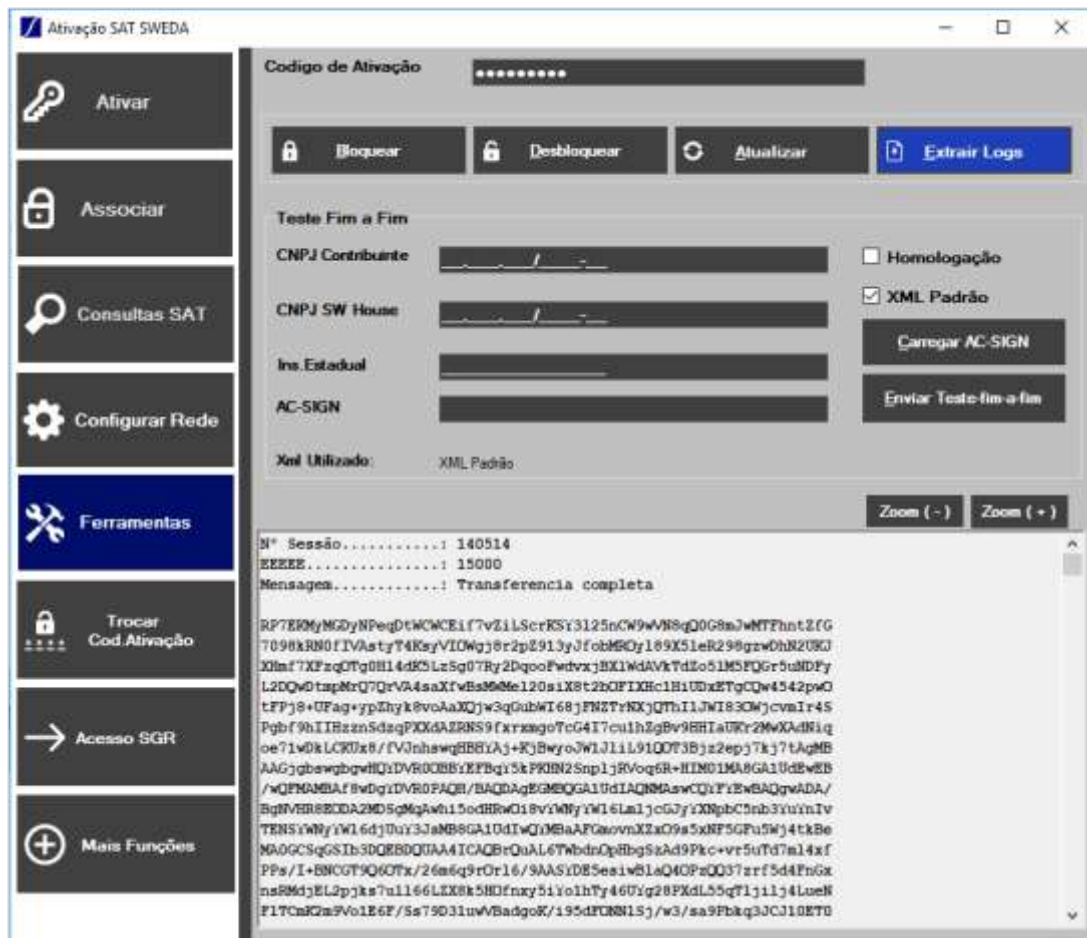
Ativação SAT SWEDA

Ativar

Associar

Consultas SAT

Configurar Rede

Ferramentas

Trocar Cod.Ativação

Acesso SGR

Mais Funções

Codigo de Ativação ••••••••••

Bloquear

Desbloquear

Atualizar

Extrair Logs

Teste Fim a Fim

CNPJ Contribuinte __.___.___/____-__

CNPJ SW House __.___.___/____-__

Ins.Estadual

AC-SIGN

Homologação

XML Padrão

Carregar AC-SIGN

Enviar Teste-fim-a-fim

Xml Utilizado: XML Padrão

Zoom ( - )

Zoom ( + )

N° Sessão...........: 140514
EEEEE...............: 15000
Mensagem............: Transferencia completa

RP7EKMyMGDyNPeqDtWCWCEif7vZiLScrKSY3125nCW9wVN8qQ0G8mJwMTFhntZfG
7098kRN0fIVAstyT4KsyVIOWgj8r2pZ913yJfobMROy189X5leR298grwDhN2UKJ
XHmf7XFzqOTg0H14dK5LzSg07Ry2DqooFwdvxjBX1WdAVkTdZo51M5FQGr5uNDFy
L2DQwDtmpMrQ7QrVA4saXfwBsMwMe120siX8t2bOFIXHc1HiUDxETgCQw4542pwO
tFPj8+UFag+ypZhyk8voAaXQjw3qGubWI68jFNZTrNXjQThI1JWI83OWjcvmIr4S
Pgbf9hIIHzznSdzqPXXdAZRNS9fxrxmgoTcG4I7cu1hZgBv9HHIaUKr2MwXAdNiq
oe71wDkLCKUx8/fVJnhswqHBHYAj+KjBwyoJW1JliL91QDT3Bjz2epj7kj7tAgMB
AAGjgbswgbgwHQYDVR0OBBYEFBqY5kPKHN2Snp1jHVoq6R+HIM01MA8GA1UdEwEB
/wQFMAMBAf8wDgYDVR0PAQH/BAQDAgEGMBQGA1UdIAQNMAswCQYFYEwBAQgwADA/
BgNVHR8EODA2MDSgMqAwhi5odHRwOi8vYWNyYW16LmljcGJyYXNpbC5nb3YuYnIv
TENSYWNyYW16djUuY3JsMB8GA1UdIwQYMBaAFGmovnXZzO9s5xNF5GFu5Wj4tkBe
MA0GCSqGSIb3DQEBDQUAA4ICAQBrQuAL6TWbdnOpHbgSzAd9Pkc+vr5uTd7m14xf
PPs/I+BNCGT9Q6OTx/26m6q9rOr16/9AASYDE5esiwBlaQ4OPzQQ37zrf5d4FnGx
nsRMdjEL2pjks7ul166LZX8k5HDfnxy5iYo1hTy46UYg28PXdL55qTlji1j4LueN
F1TCmK2m9Vo1E6F/Ss79D31uwVBadgoK/i95dFONN1Sj/w3/sa9Pbkq3JCJ10ET0